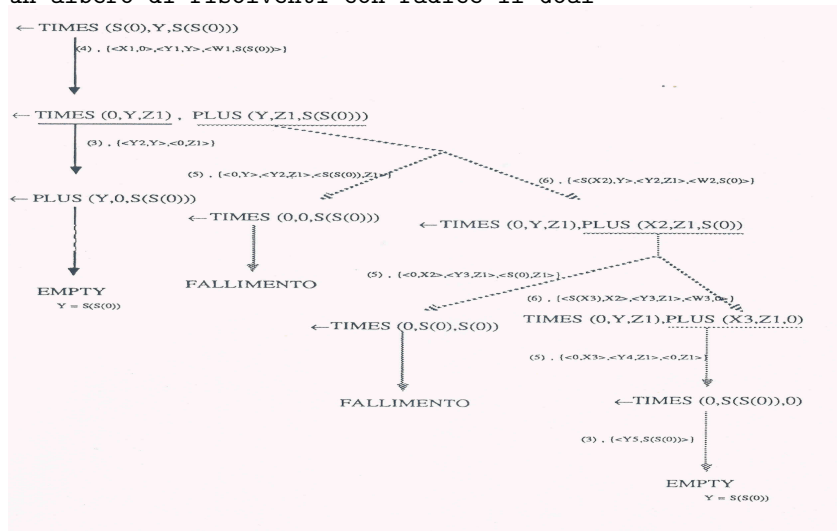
un albero di risolventi con radice il goal

← TIMES (S(0),Y,S(S(0)))

(4) , {<X1,0>,<Y1,Y>,<W1,S(S(0))>}

← TIMES (0,Y,Z1) , PLUS (Y,Z1,S(S(0)))

(3) , {<Y2,Y>,<0,Z1>}

(5) , {<0,Y>,<Y2,Z1>,<S(S(0)),Z1>}

(6) , {<S(X2),Y>,<Y2,Z1>,<W2,S(0)>}

← PLUS (Y,0,S(S(0)))

← TIMES (0,0,S(S(0)))

← TIMES (0,Y,Z1),PLUS (X2,Z1,S(0))

EMPTY
Y = S(S(0))

FALLIMENTO

(5) , {<0,X2>,<Y3,Z1>,<S(0),Z1>}

(6) , {<S(X3),X2>,<Y3,Z1>,<W3,0>}

←TIMES (0,S(0),S(0))

TIMES (0,Y,Z1),PLUS (X3,Z1,0)

(5) , {<0,X3>,<Y4,Z1>,<0,Z1>}

FALLIMENTO

←TIMES (0,S(S(0)),0)

(3) , {<Y5,S(S(0))>}

EMPTY
Y = S(S(0))